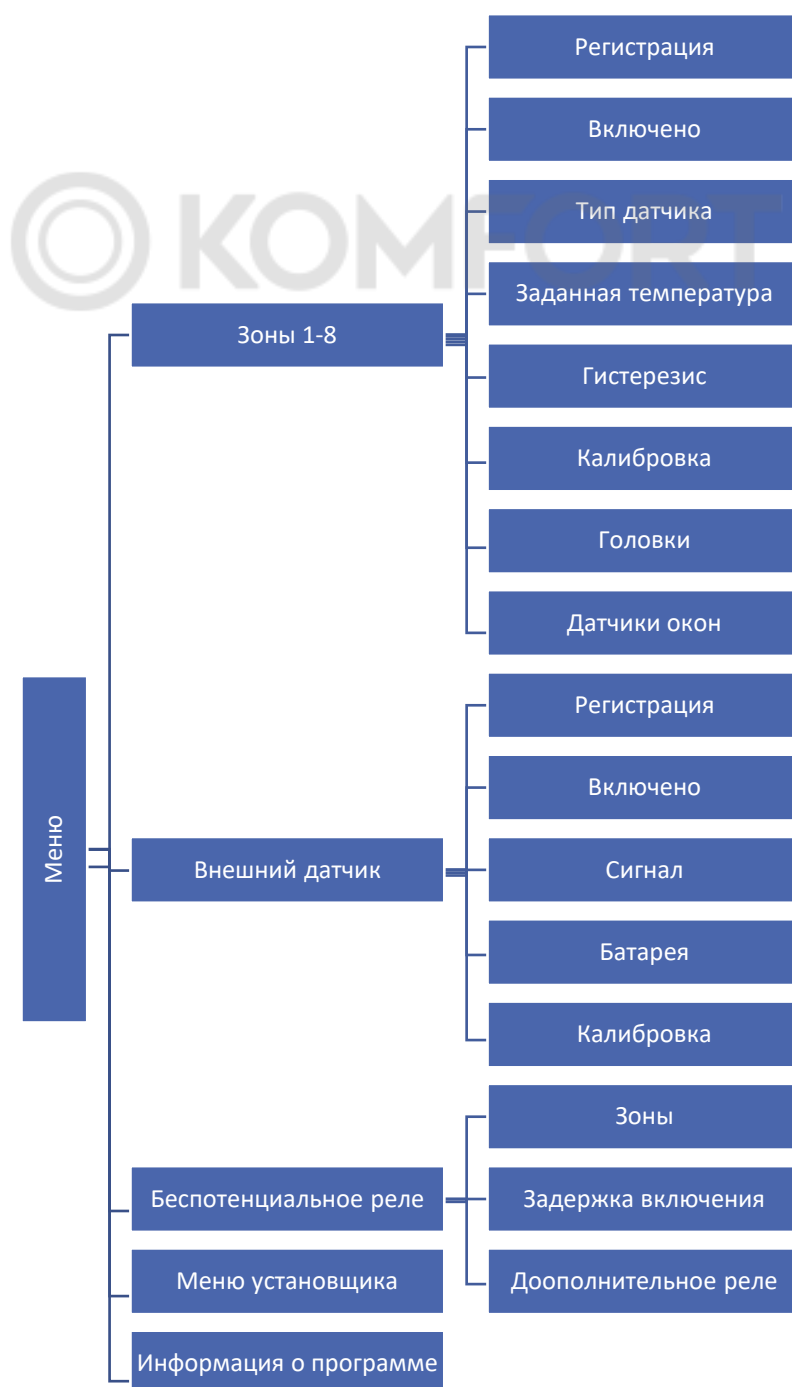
KOMFORT

Меню

Зоны 1-8

Регистрация

Включено

Тип датчика

Заданная температура

Гистерезис

Калибровка

Головки

Датчики окон

Внешний датчик

Регистрация

Включено

Сигнал

Батарея

Калибровка

Беспотенциальное реле

Зоны

Задержка включения

Доополнительное реле

Меню установщика

Информация о программе